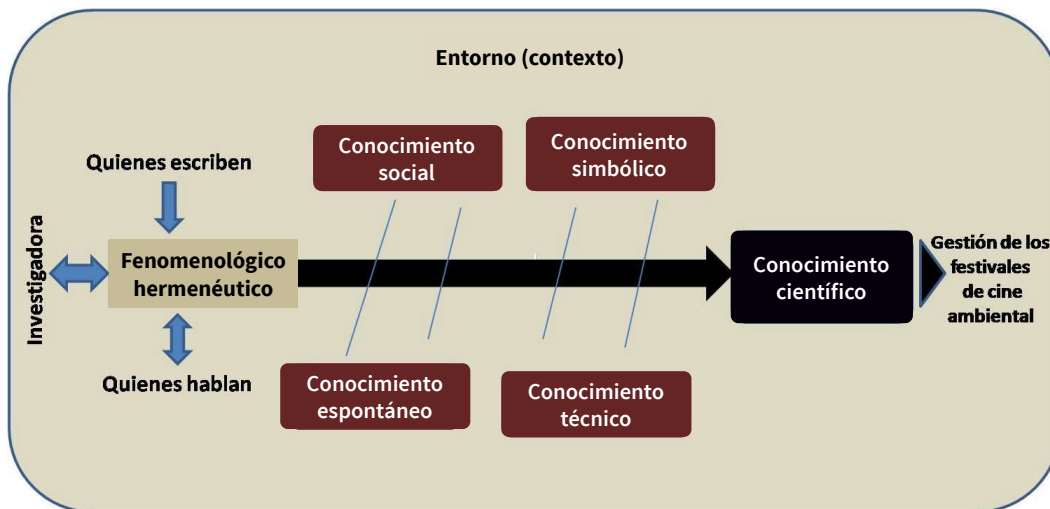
Entorno (contexto)

Investigadora

Quienes escriben

Fenomenológico hermenéutico

Quienes hablan

Conocimiento social

Conocimiento simbólico

Conocimiento espontáneo

Conocimiento técnico

Conocimiento científico

Gestión de los festivales de cine ambiental